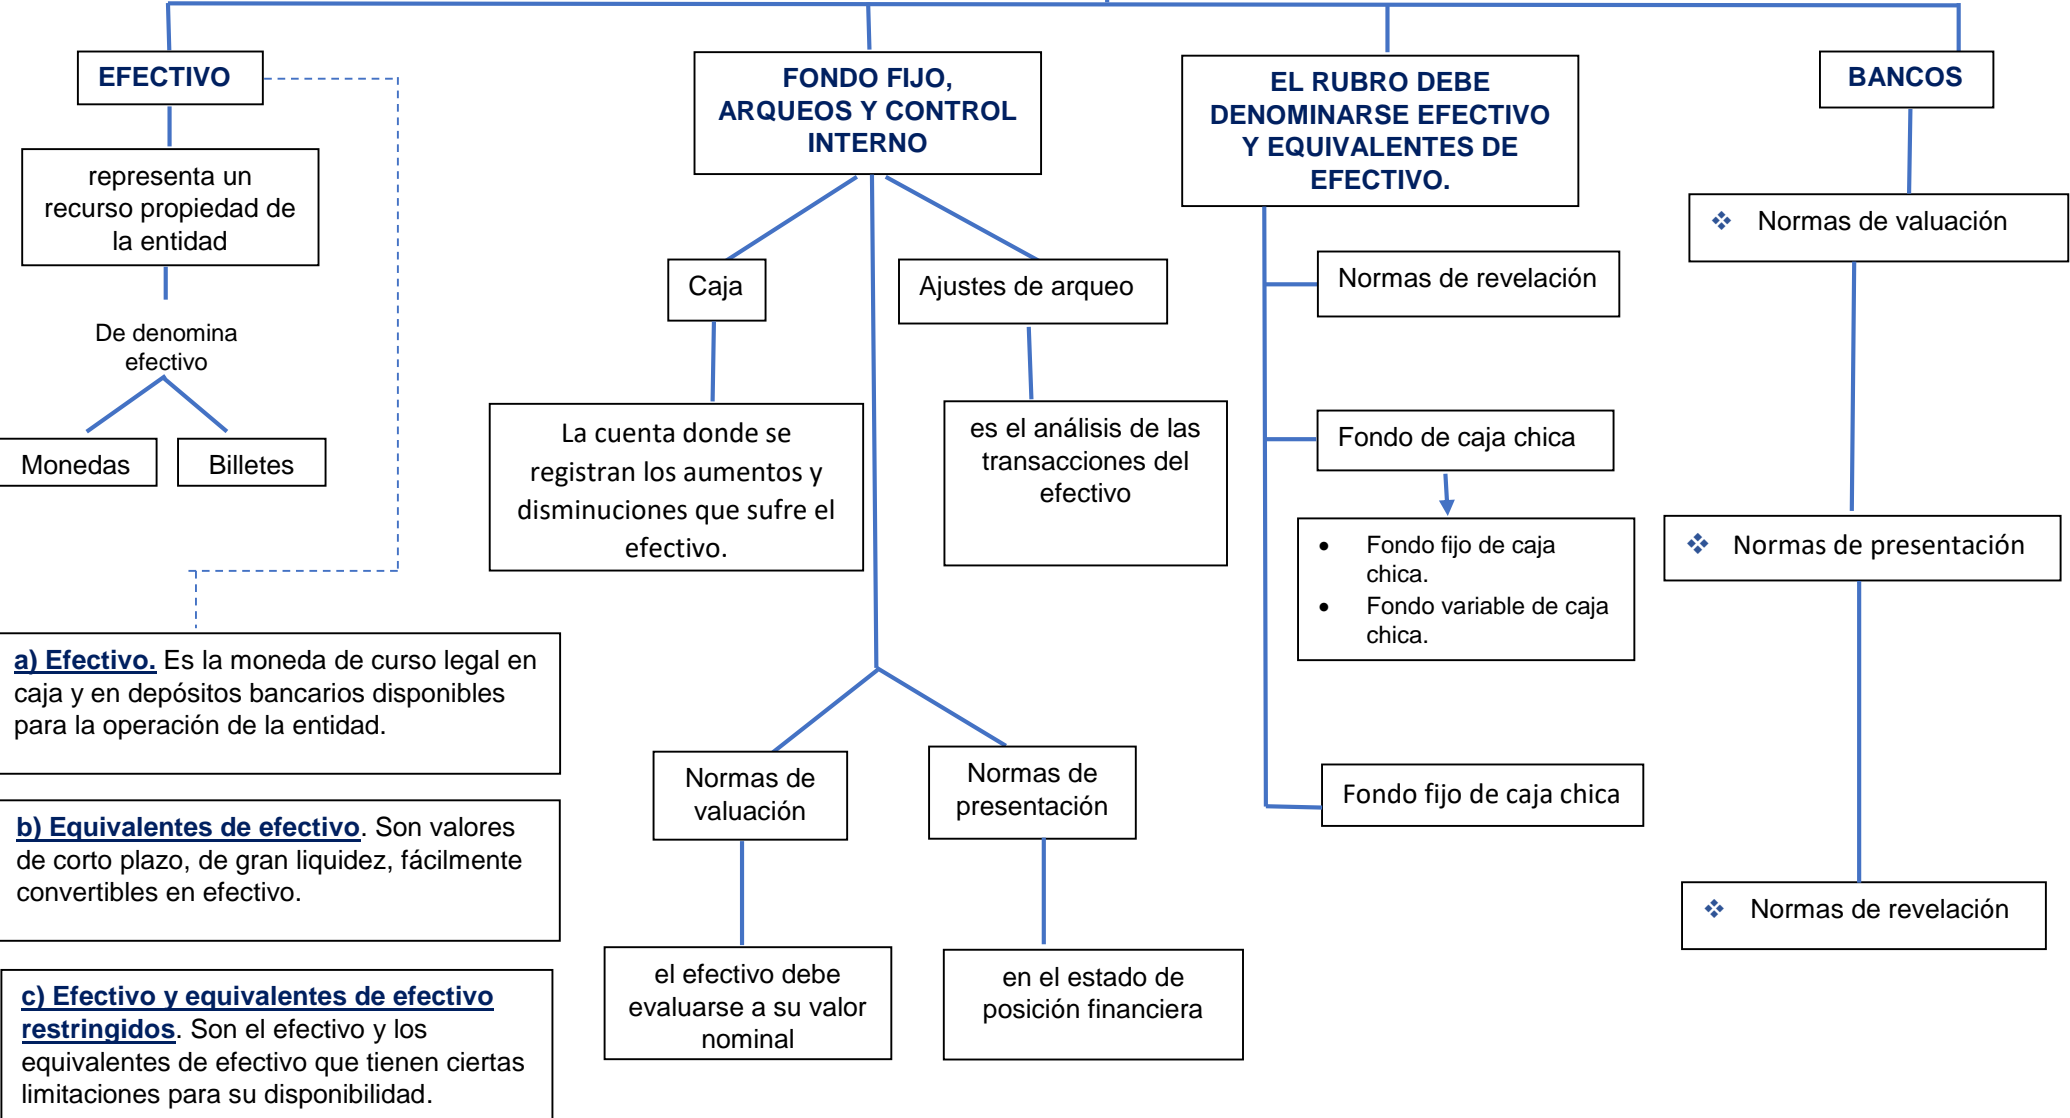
EFECTIVO

representa un recurso propiedad de la entidad

De denomina efectivo

Monedas

Billetes

a) Efectivo. Es la moneda de curso legal en caja y en depósitos bancarios disponibles para la operación de la entidad.

b) Equivalentes de efectivo. Son valores de corto plazo, de gran liquidez, fácilmente convertibles en efectivo.

c) Efectivo y equivalentes de efectivo restringidos. Son el efectivo y los equivalentes de efectivo que tienen ciertas limitaciones para su disponibilidad.

FONDO FIJO, ARQUEOS Y CONTROL INTERNO

Caja

La cuenta donde se registran los aumentos y disminuciones que sufre el efectivo.

Ajustes de arqueo

es el análisis de las transacciones del efectivo

Normas de valuación

el efectivo debe evaluarse a su valor nominal

Normas de presentación

en el estado de posición financiera

EL RUBRO DEBE DENOMINARSE EFECTIVO Y EQUIVALENTES DE EFECTIVO.

Normas de revelación

Fondo de caja chica

- Fondo fijo de caja chica.
- Fondo variable de caja chica.

Fondo fijo de caja chica

BANCOS

❖ Normas de valuación

❖ Normas de presentación

❖ Normas de revelación